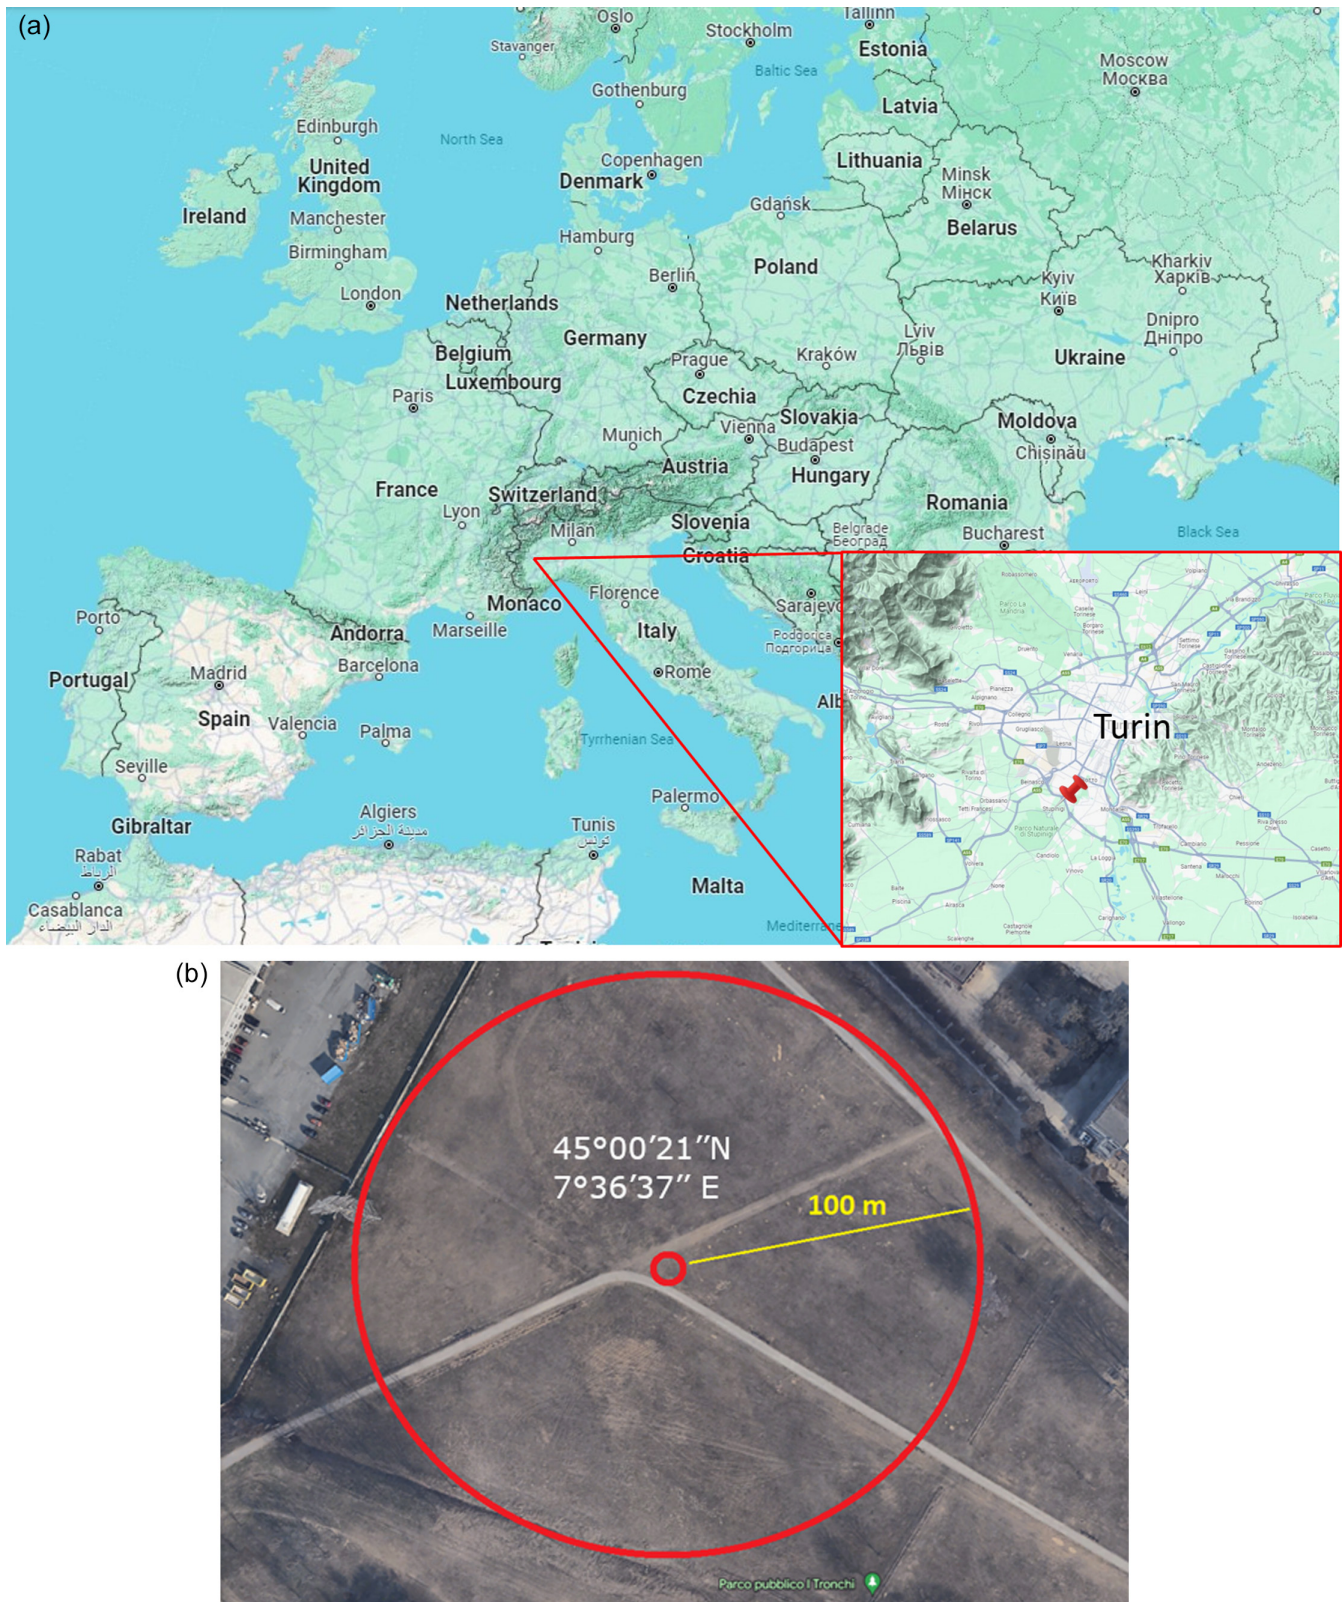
(a)

Oslo
Tallinn
Stavanger
Stockholm
Estonia
Moscow
Москва
Baltic Sea
Gothenburg
Latvia
Edinburgh
North Sea
Copenhagen
Lithuania
United Kingdom
Denmark
Minsk
Мінск
Ireland
Manchester
Gdańsk
Belarus
Hamburg
Birmingham
Kharkiv
Харків
Berlin
Poland
Kyiv
Київ
London
Netherlands
Dnipro
Дніпро
Germany
Lviv
Львів
Belgium
Prague
Kraków
Ukraine
Luxembourg
Paris
Czechia
Slovakia
Moldova
Munich
Vienna
Budapest
Chișinău
Austria
Hungary
France
Switzerland
Romania
Lyon
Milan
Slovenia
Belgrade
Београд
Bucharest
Black Sea
Croatia
Porto
Monaco
Florence
Sarajevo
Andorra
Marseille
Italy
Podgorica
Подгорица
Portugal
Madrid
Barcelona
Rome
Alb
Spain
Valencia
Palma
Tyrrhenian Sea
Seville
Palermo
Algiers
مدينة الجزائر
Gibraltar
Tunis
تونس
Rabat
الرباط
Malta
Casablanca
الدار البيضاء
Mediterran

Turin

(b)

45°00′21″N
7°36′37″ E
100 m
Parco pubblico I Tronchi